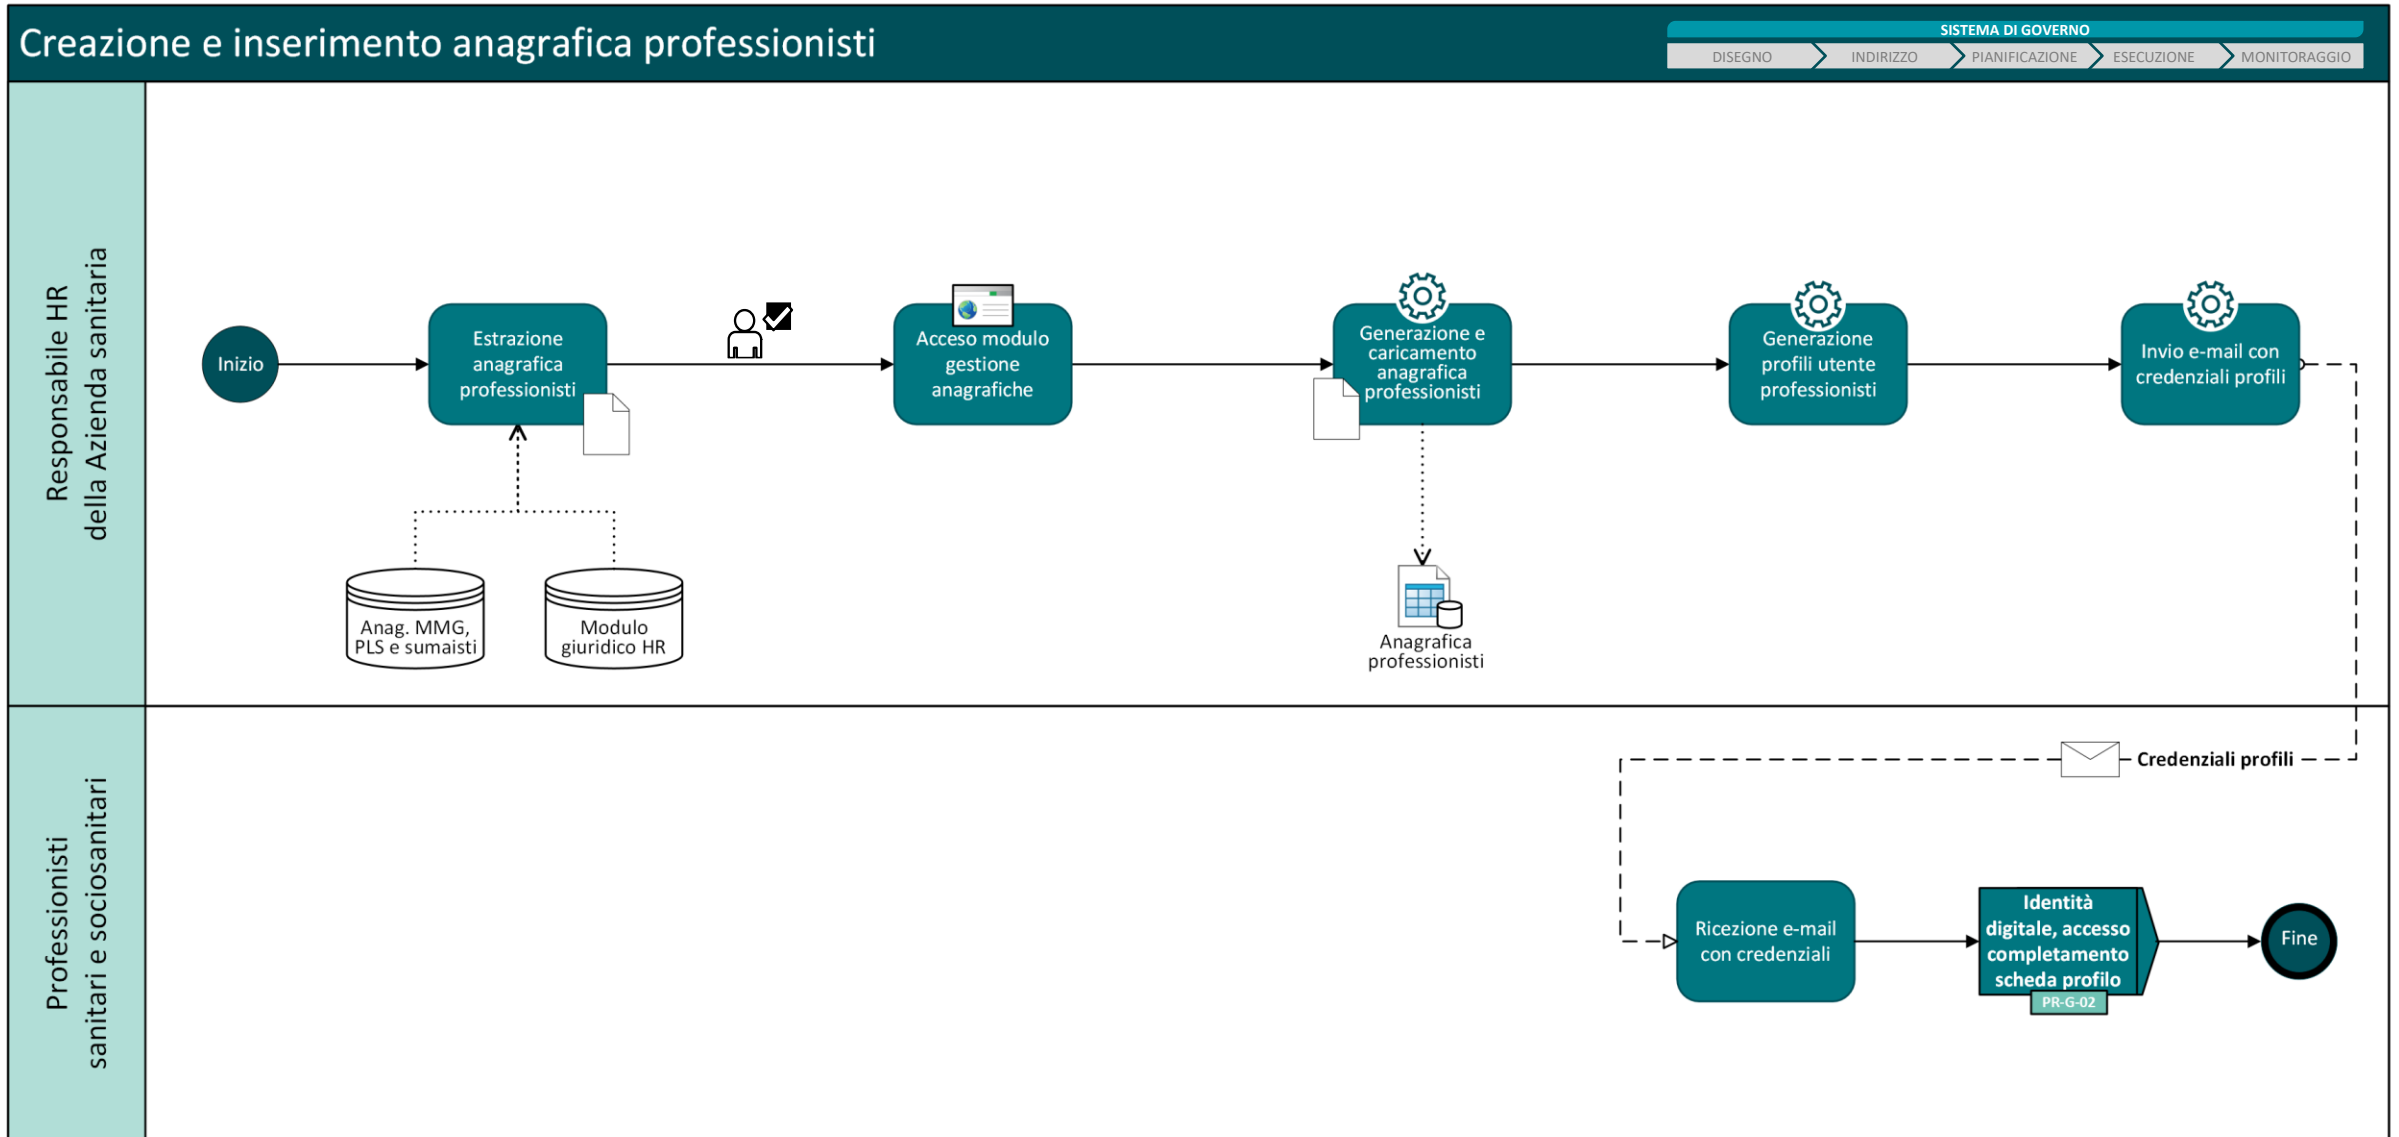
Creazione e inserimento anagrafica professionisti

SISTEMA DI GOVERNO
DISEGNO
INDIRIZZO
PIANIFICAZIONE
ESECUZIONE
MONITORAGGIO

Responsabile HR della Azienda sanitaria

Inizio

Estrazione anagrafica professionisti

Anag. MMG, PLS e sumaisti

Modulo giuridico HR

Acceso modulo gestione anagrafiche

Generazione e caricamento anagrafica professionisti

Anagrafica professionisti

Generazione profili utente professionisti

Invio e-mail con credenziali profili

Professionisti sanitari e sociosanitari

Credenziali profili

Ricezione e-mail con credenziali

Identità digitale, accesso completamento scheda profilo

PR-G-02

Fine